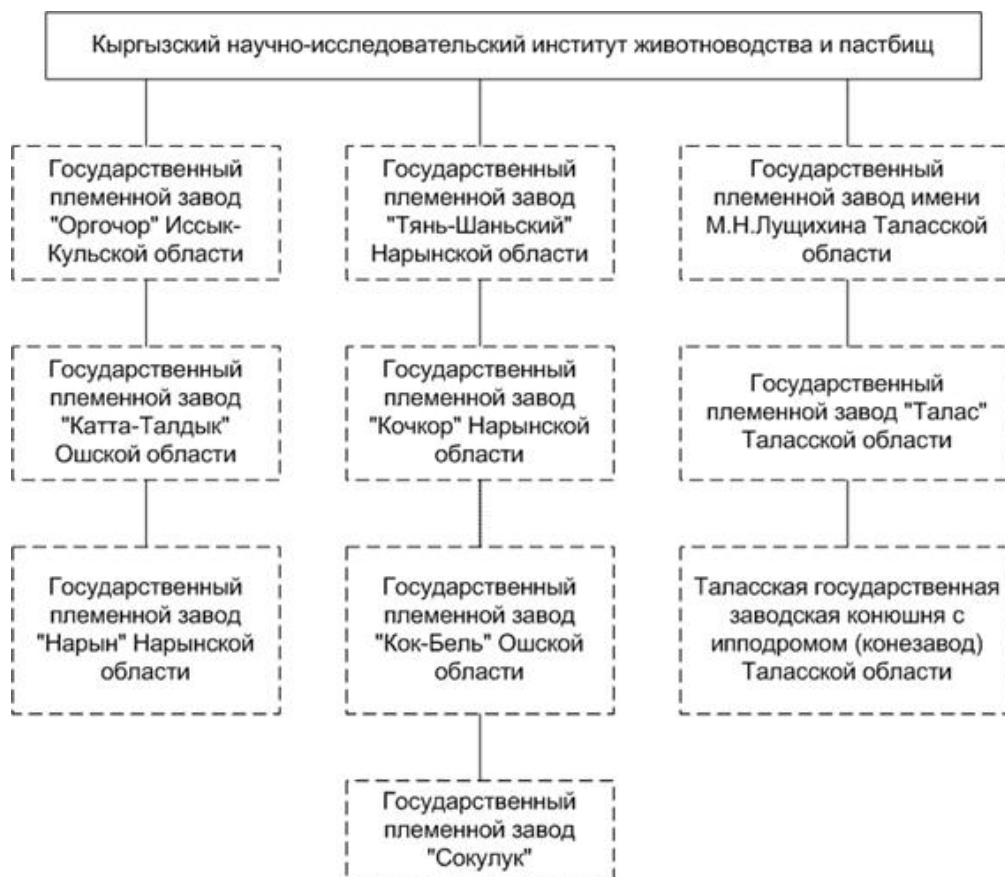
Кыргызский научно-исследовательский институт животноводства и пастбищ

Государственный племенной завод "Оргочор" Иссык-Кульской области

Государственный племенной завод "Катта-Талдык" Ошской области

Государственный племенной завод "Нарын" Нарынской области

Государственный племенной завод "Тянь-Шаньский" Нарынской области

Государственный племенной завод "Кочкор" Нарынской области

Государственный племенной завод "Кок-Бель" Ошской области

Государственный племенной завод "Сокулук"

Государственный племенной завод имени М.Н.Лущихина Таласской области

Государственный племенной завод "Талас" Таласской области

Таласская государственная заводская конюшня с ипподромом (конезавод) Таласской области